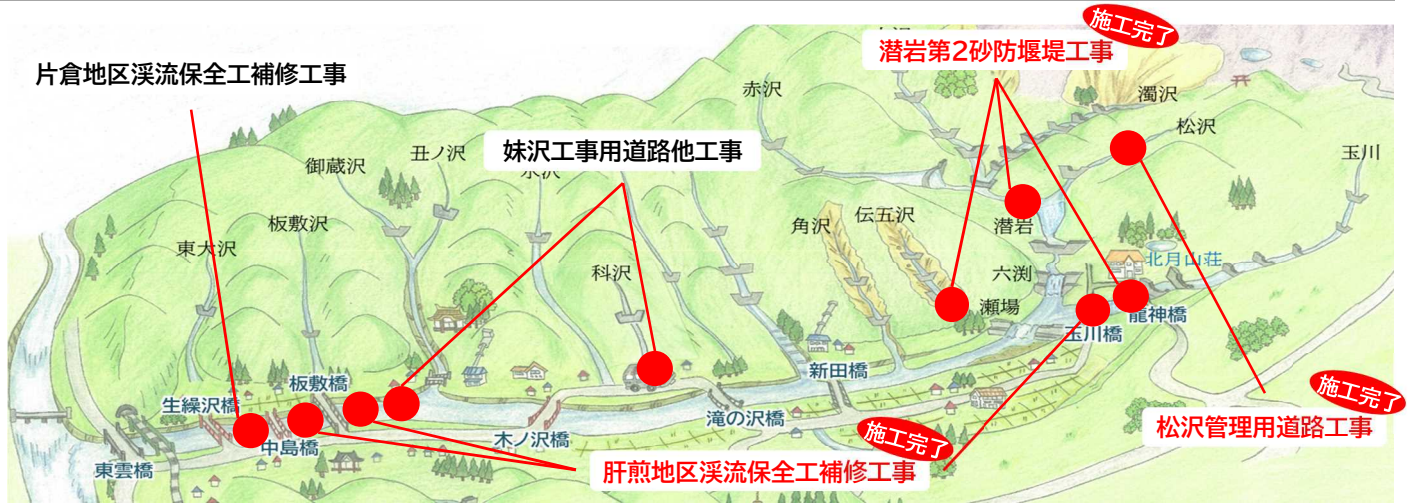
施工完了
潜岩第2砂防堰堤工事
片倉地区渓流保全工補修工事
濁沢
赤沢
松沢
妹沢工事用道路他工事
玉川
丑ノ沢
御蔵沢
板敷沢
伝五沢
角沢
潜岩
東大沢
科沢
北月山荘
六渕
瀬場
龍神橋
玉川橋
新田橋
板敷橋
施工完了
生繰沢橋
滝の沢橋
松沢管理用道路工事
中島橋
木ノ沢橋
施工完了
東雲橋
肝煎地区渓流保全工補修工事